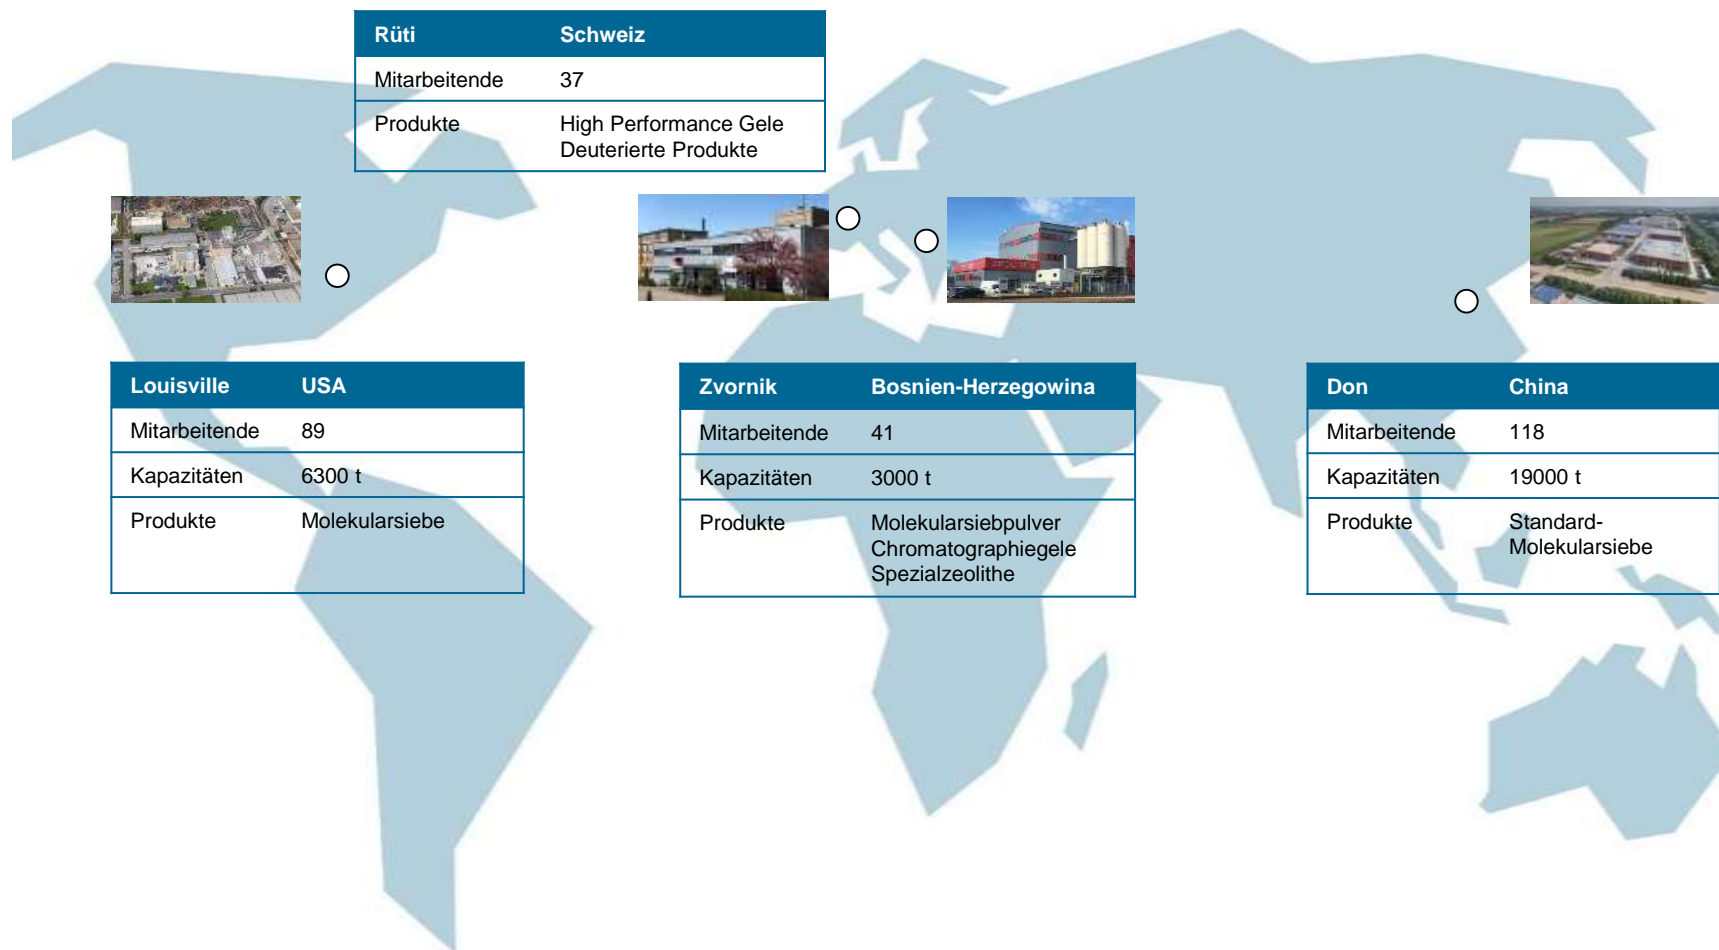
| Rüti | Schweiz |
|---|---|
| Mitarbeitende | 37 |
| Produkte | High Performance Gele Deuterierte Produkte |

| Louisville | USA |
|---|---|
| Mitarbeitende | 89 |
| Kapazitäten | 6300 t |
| Produkte | Molekularsiebe |

| Zvornik | Bosnien-Herzegowina |
|---|---|
| Mitarbeitende | 41 |
| Kapazitäten | 3000 t |
| Produkte | Molekularsiebpulver Chromatographiegele Spezialzeolithe |

| Don | China |
|---|---|
| Mitarbeitende | 118 |
| Kapazitäten | 19000 t |
| Produkte | Standard-Molekularsiebe |